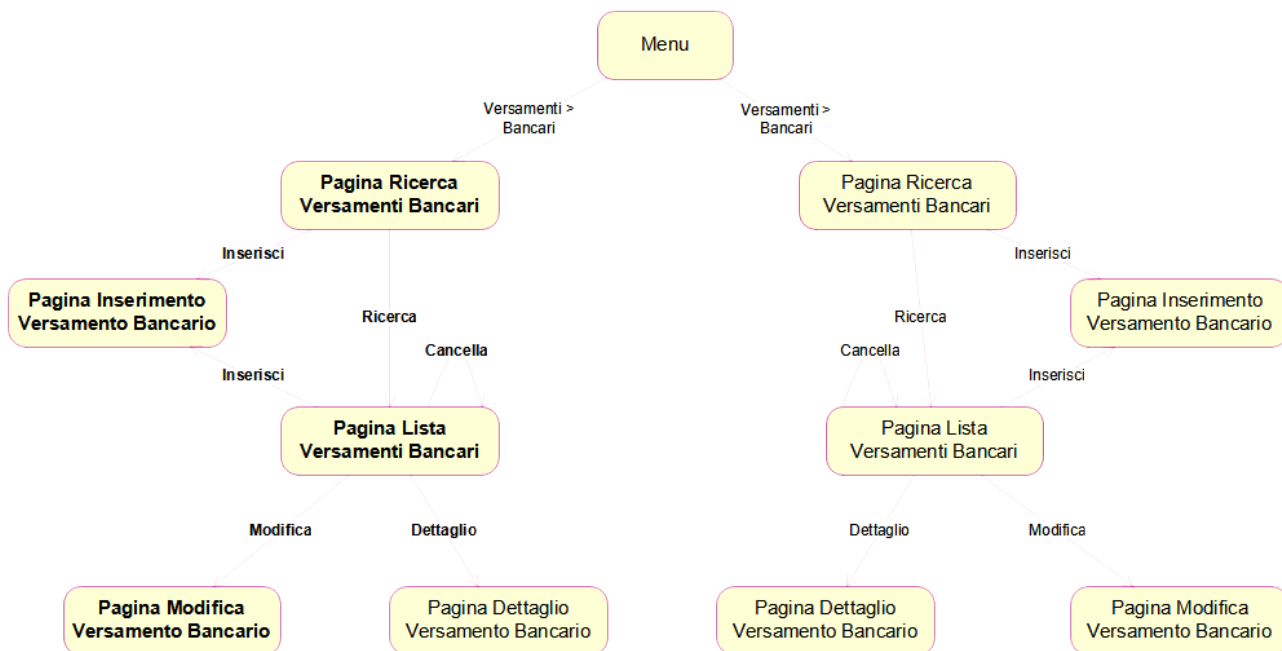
Menu

Versamenti > Bancari

Versamenti > Bancari

Pagina Ricerca Versamenti Bancari

Pagina Ricerca Versamenti Bancari

Inserisci

Inserisci

Pagina Inserimento Versamento Bancario

Ricerca

Ricerca

Pagina Inserimento Versamento Bancario

Cancella

Cancella

Inserisci

Inserisci

Pagina Lista Versamenti Bancari

Pagina Lista Versamenti Bancari

Modifica

Dettaglio

Dettaglio

Modifica

Pagina Modifica Versamento Bancario

Pagina Dettaglio Versamento Bancario

Pagina Dettaglio Versamento Bancario

Pagina Modifica Versamento Bancario